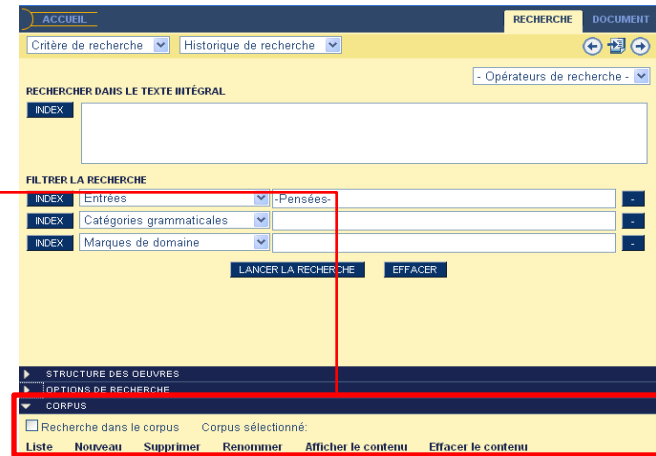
ACCUEIL

RECHERCHE DOCUMENT

Critère de recherche Historique de recherche

- Opérateurs de recherche -

RECHERCHER DANS LE TEXTE INTÉGRAL

INDEX

FILTRER LA RECHERCHE

INDEX Entrées -Pensées-

INDEX Catégories grammaticales

INDEX Marques de domaine

LANCER LA RECHERCHE EFFACER

STRUCTURE DES OEUVRES

OPTIONS DE RECHERCHE

CORPUS

Recherche dans le corpus Corpus sélectionné:

Liste Nouveau Supprimer Renommer Afficher le contenu Effacer le contenu